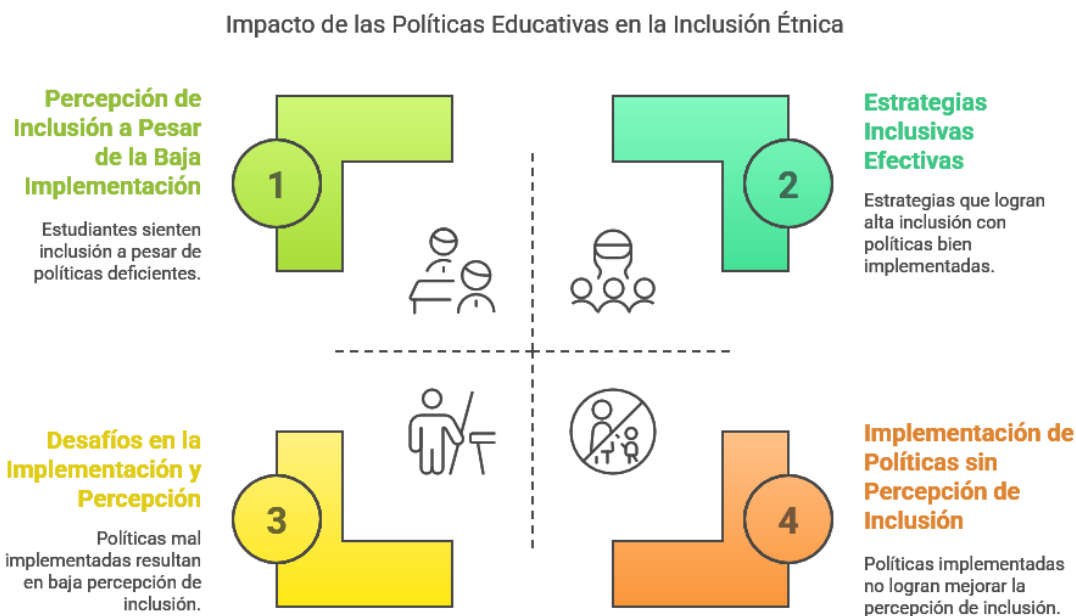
Impacto de las Políticas Educativas en la Inclusión Étnica

Percepción de Inclusión a Pesar de la Baja Implementación

Estudiantes sienten inclusión a pesar de políticas deficientes.

1

Estrategias Inclusivas Efectivas

Estrategias que logran alta inclusión con políticas bien implementadas.

2

Desafíos en la Implementación y Percepción

Políticas mal implementadas resultan en baja percepción de inclusión.

3

Implementación de Políticas sin Percepción de Inclusión

Políticas implementadas no logran mejorar la percepción de inclusión.

4